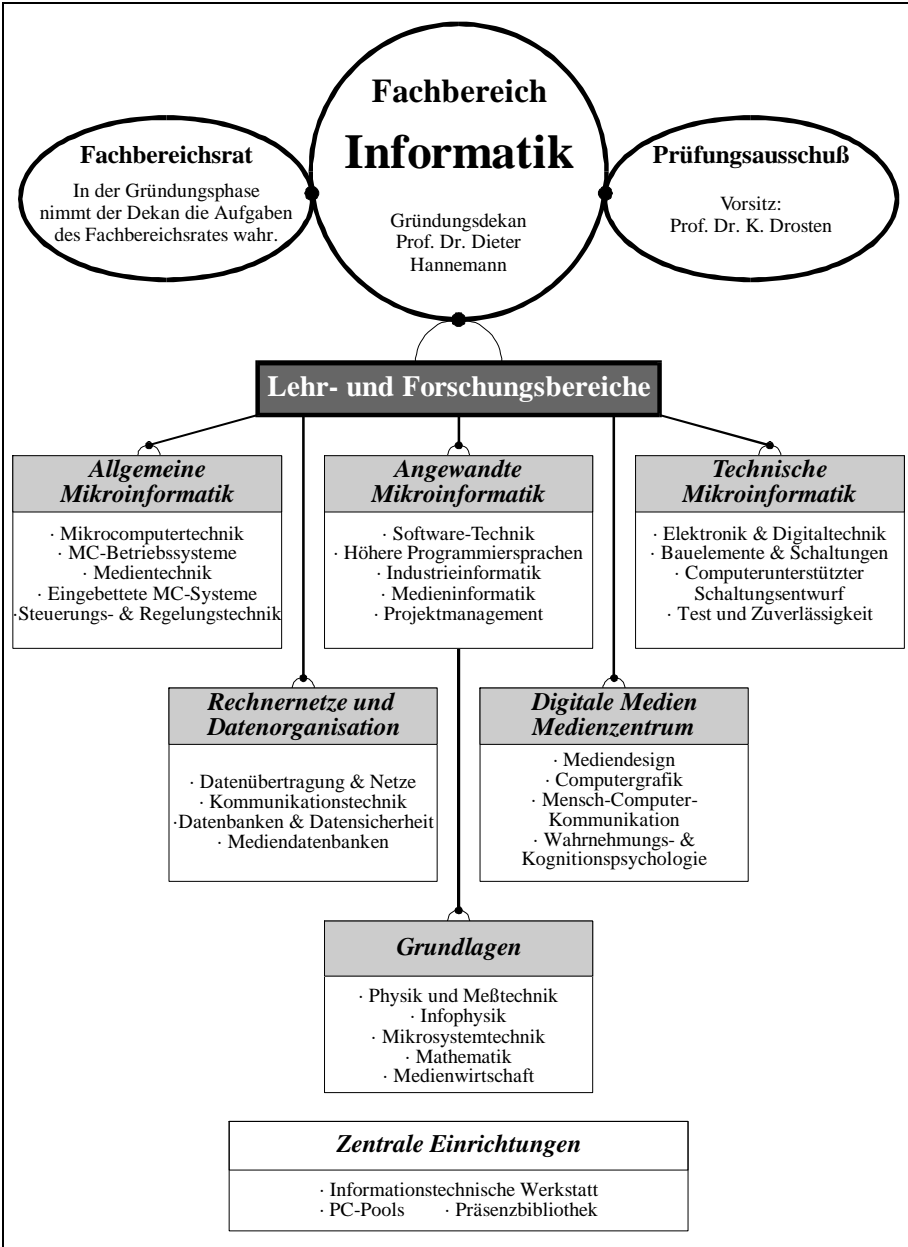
Fachbereich
Informatik

Gründungsdekan
Prof. Dr. Dieter Hannemann

Fachbereichsrat

In der Gründungsphase nimmt der Dekan die Aufgaben des Fachbereichsrates wahr.

Prüfungsausschuß

Vorsitz:
Prof. Dr. K. Drosten

Lehr- und Forschungsbereiche

Allgemeine Mikroinformatik

· Mikrocomputertechnik
· MC-Betriebssysteme
· Medientechnik
· Eingebettete MC-Systeme
·Steuerungs- & Regelungstechnik

Angewandte Mikroinformatik

· Software-Technik
· Höhere Programmiersprachen
· Industrieinformatik
· Medieninformatik
· Projektmanagement

Technische Mikroinformatik

· Elektronik & Digitaltechnik
· Bauelemente & Schaltungen
· Computerunterstützter Schaltungsentwurf
· Test und Zuverlässigkeit

Rechnernetze und Datenorganisation

· Datenübertragung & Netze
· Kommunikationstechnik
·Datenbanken & Datensicherheit
· Mediendatenbanken

Digitale Medien Medienzentrum

· Mediendesign
· Computergrafik
· Mensch-Computer-Kommunikation
· Wahrnehmungs- & Kognitionspsychologie

Grundlagen

· Physik und Meßtechnik
· Infophysik
· Mikrosystemtechnik
· Mathematik
· Medienwirtschaft

Zentrale Einrichtungen

· Informationstechnische Werkstatt
· PC-Pools · Präsenzbibliothek